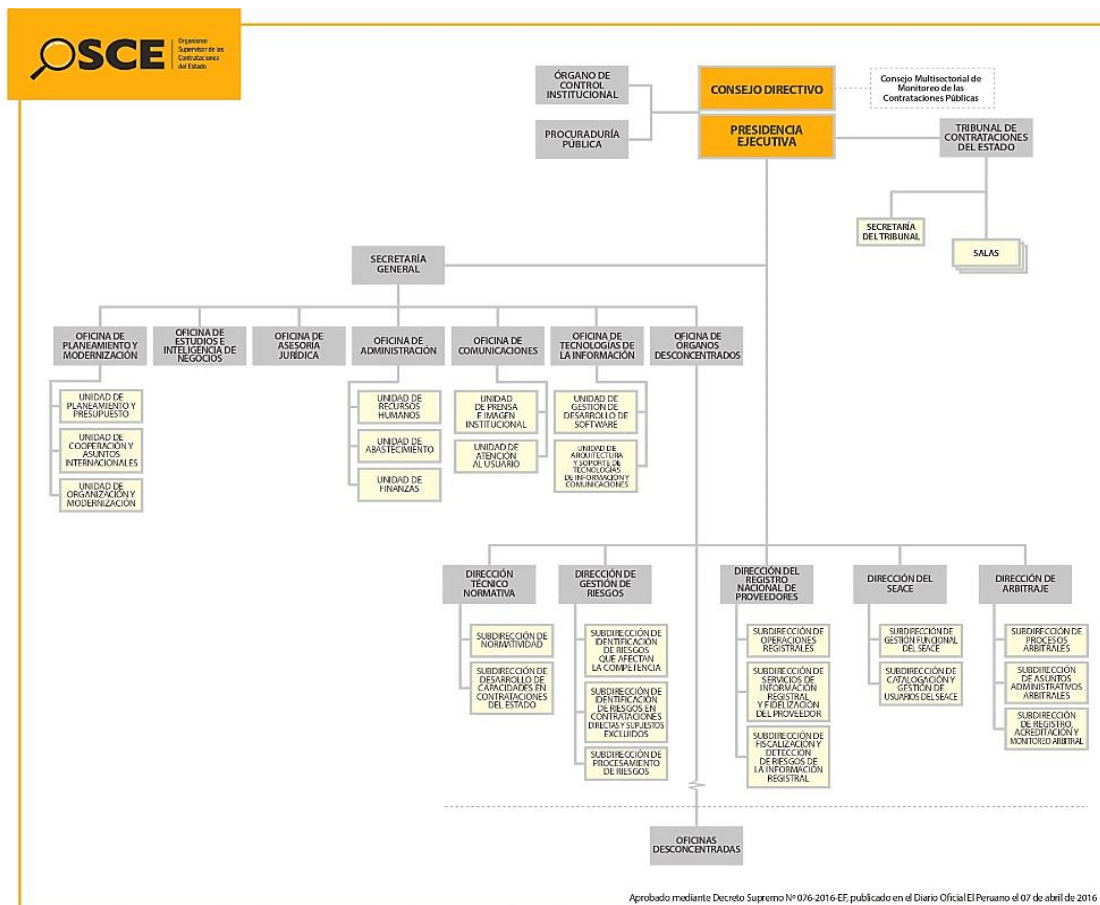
OSCE Organismo Supervisor de las Contrataciones del Estado

ÓRGANO DE CONTROL INSTITUCIONAL

CONSEJO DIRECTIVO

Consejo Multisectorial de Monitoreo de las Contrataciones Públicas

PROCURADURÍA PÚBLICA

PRESIDENCIA EJECUTIVA

TRIBUNAL DE CONTRATACIONES DEL ESTADO

SECRETARÍA DEL TRIBUNAL

SALAS

SECRETARÍA GENERAL

OFICINA DE PLANEAMIENTO Y MODERNIZACIÓN

UNIDAD DE PLANEAMIENTO Y PRESUPUESTO

UNIDAD DE COOPERACIÓN Y ASUNTOS INTERNACIONALES

UNIDAD DE ORGANIZACIÓN Y MODERNIZACIÓN

OFICINA DE ESTUDIOS E INTELIGENCIA DE NEGOCIOS

OFICINA DE ASESORÍA JURÍDICA

OFICINA DE ADMINISTRACIÓN

UNIDAD DE RECURSOS HUMANOS

UNIDAD DE ABASTECIMIENTO

UNIDAD DE FINANZAS

OFICINA DE COMUNICACIONES

UNIDAD DE PRENSA E IMAGEN INSTITUCIONAL

UNIDAD DE ATENCIÓN AL USUARIO

OFICINA DE TECNOLOGÍAS DE LA INFORMACIÓN

UNIDAD DE GESTIÓN DE DESARROLLO DE SOFTWARE

UNIDAD DE ARQUITECTURA Y SOPORTE DE TECNOLOGÍAS DE INFORMACIÓN Y COMUNICACIONES

OFICINA DE ÓRGANOS DESCONCENTRADOS

DIRECCIÓN TÉCNICO NORMATIVA

SUBDIRECCIÓN DE NORMATIVIDAD

SUBDIRECCIÓN DE DESARROLLO DE CAPACIDADES EN CONTRATACIONES DEL ESTADO

DIRECCIÓN DE GESTIÓN DE RIESGOS

SUBDIRECCIÓN DE IDENTIFICACIÓN DE RIESGOS QUE AFECTAN LA COMPETENCIA

SUBDIRECCIÓN DE IDENTIFICACIÓN DE RIESGOS EN CONTRATACIONES DIRECTAS Y SUPUESTOS EXCLUIDOS

SUBDIRECCIÓN DE PROCESAMIENTO DE RIESGOS

DIRECCIÓN DEL REGISTRO NACIONAL DE PROVEEDORES

SUBDIRECCIÓN DE OPERACIONES REGISTRALES

SUBDIRECCIÓN DE SERVICIOS DE INFORMACIÓN REGISTRAL Y FIDELIZACIÓN DEL PROVEEDOR

SUBDIRECCIÓN DE FISCALIZACIÓN Y DETECCIÓN DE RIESGOS DE LA INFORMACIÓN REGISTRAL

DIRECCIÓN DEL SEACE

SUBDIRECCIÓN DE GESTIÓN FUNCIONAL DEL SEACE

SUBDIRECCIÓN DE CATALOGACIÓN Y GESTIÓN DE USUARIOS DEL SEACE

DIRECCIÓN DE ARBITRAJE

SUBDIRECCIÓN DE PROCESOS ARBITRALES

SUBDIRECCIÓN DE ASUNTOS ADMINISTRATIVOS ARBITRALES

SUBDIRECCIÓN DE REGISTRO, ACREDITACIÓN Y MONITOREO ARBITRAL

OFICINAS DESCONCENTRADAS

Aprobado mediante Decreto Supremo Nº 076-2016-EF, publicado en el Diario Oficial El Peruano el 07 de abril de 2016